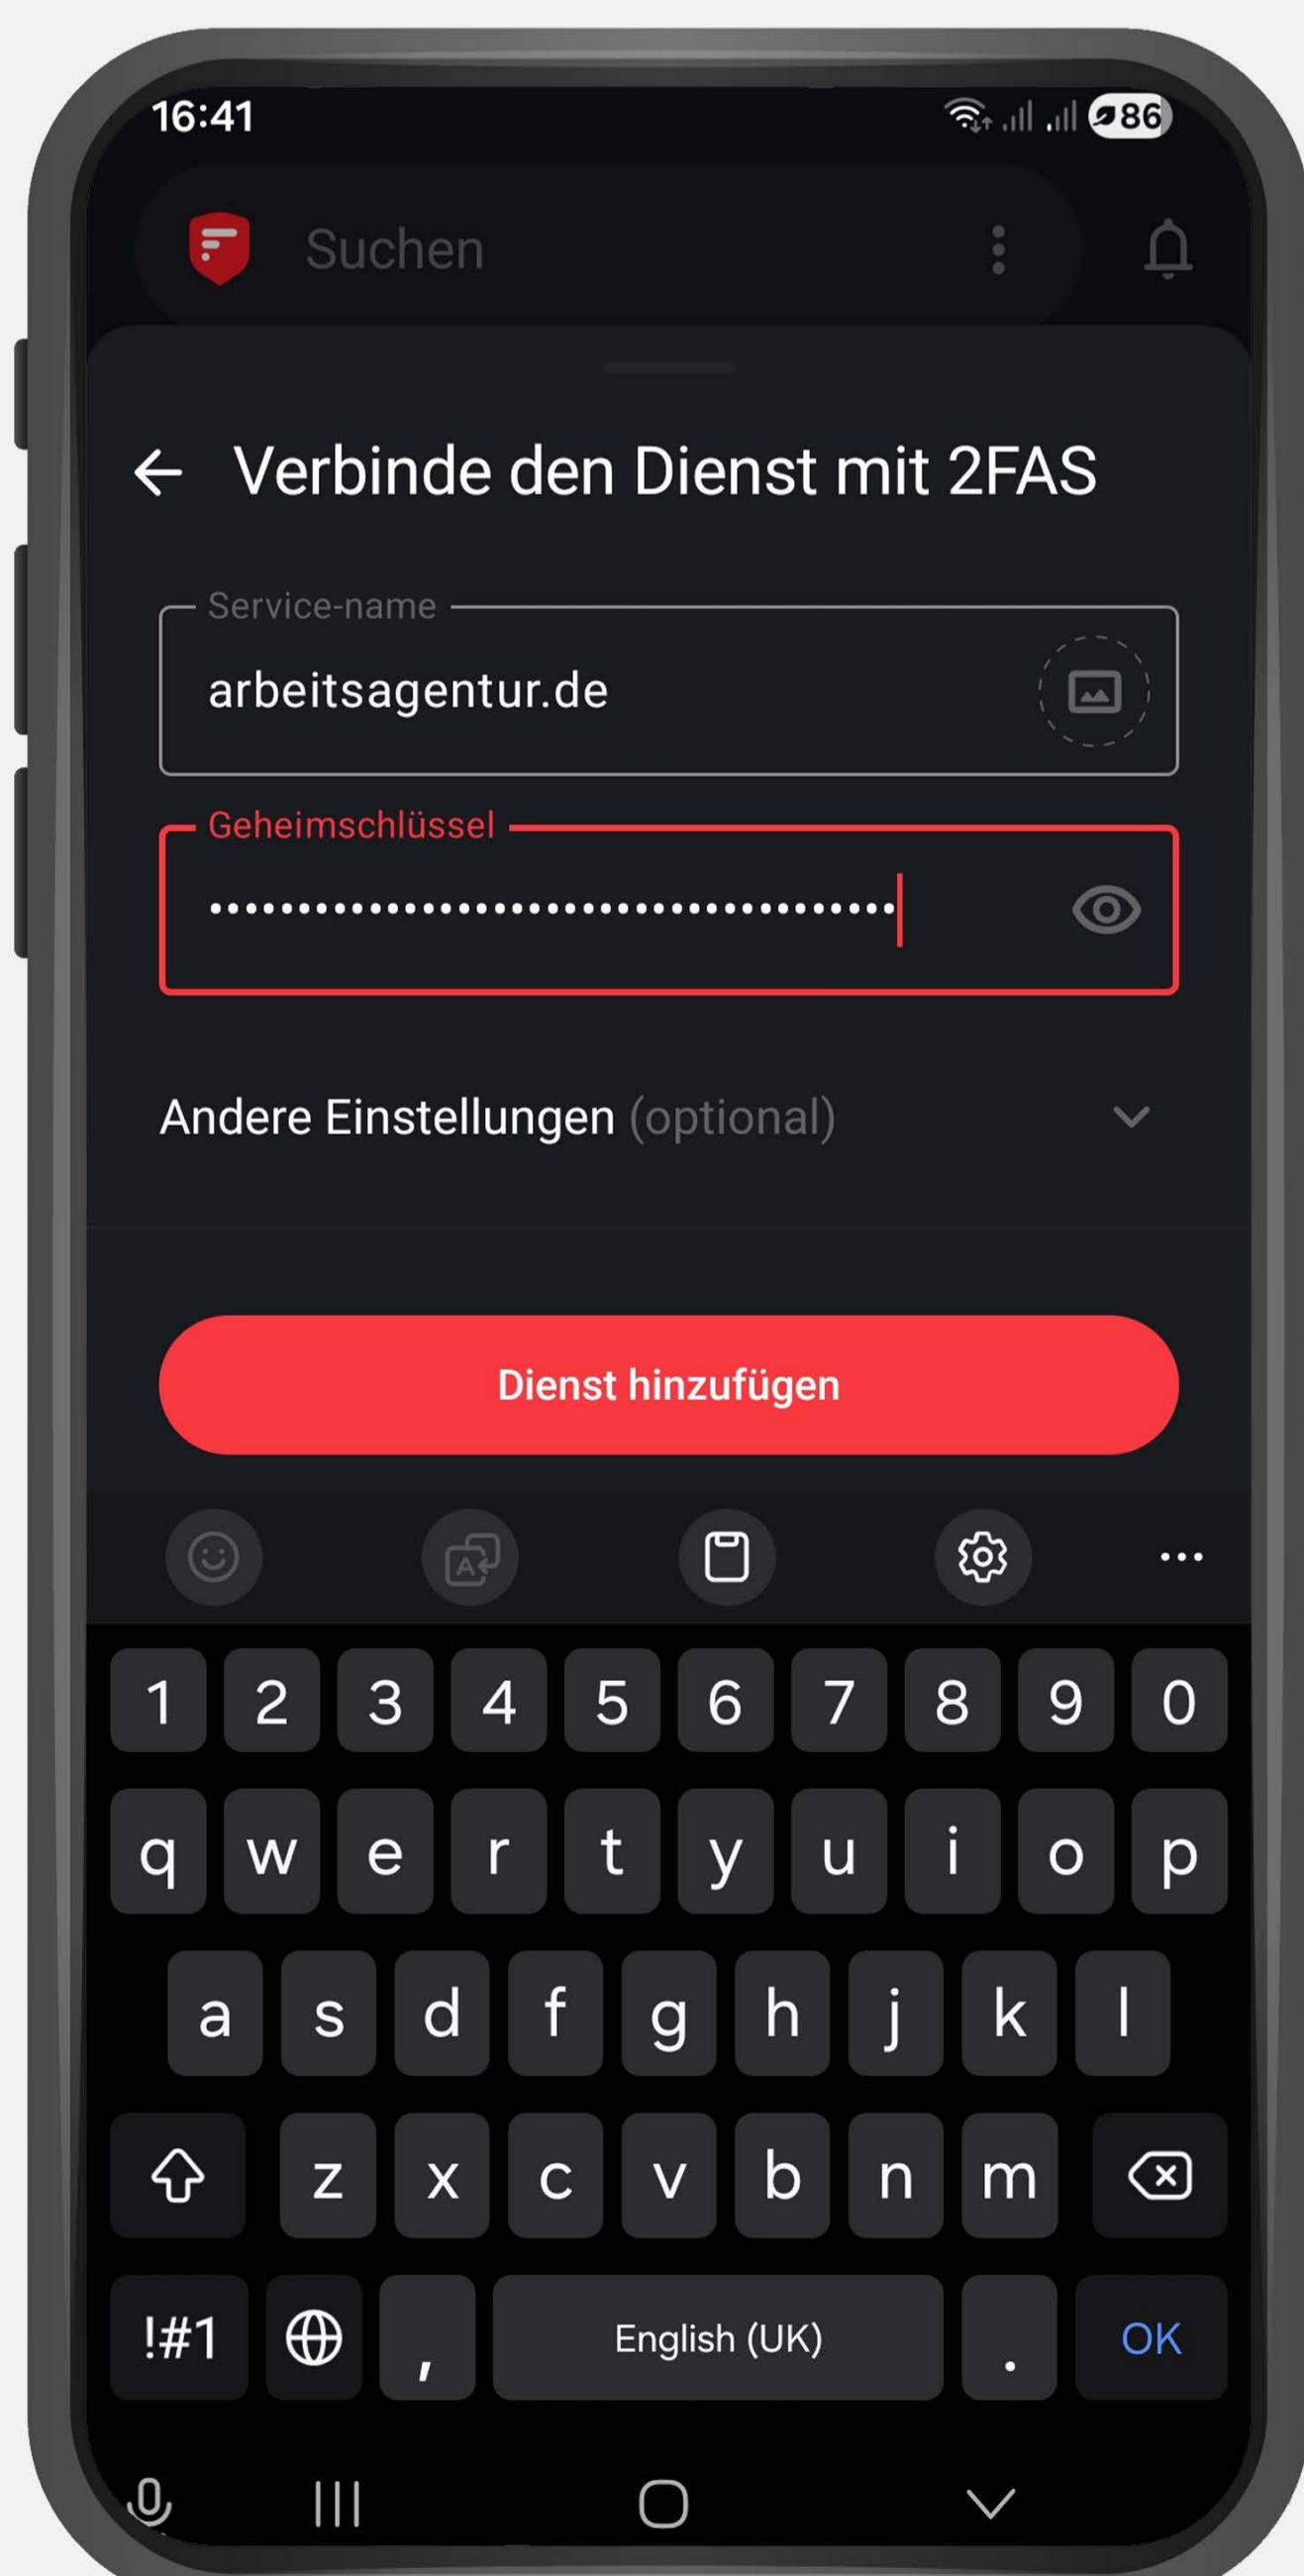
16:41

86

Suchen

Verbinde den Dienst mit 2FAS

Service-name

arbeitsagentur.de

Geheimschlüssel

•••••••••••••••••••••••••••••••••••••

Andere Einstellungen (optional)

Dienst hinzufügen

1 2 3 4 5 6 7 8 9 0

q w e r t y u i o p

a s d f g h j k l

z x c v b n m

!#1 , English (UK) . OK